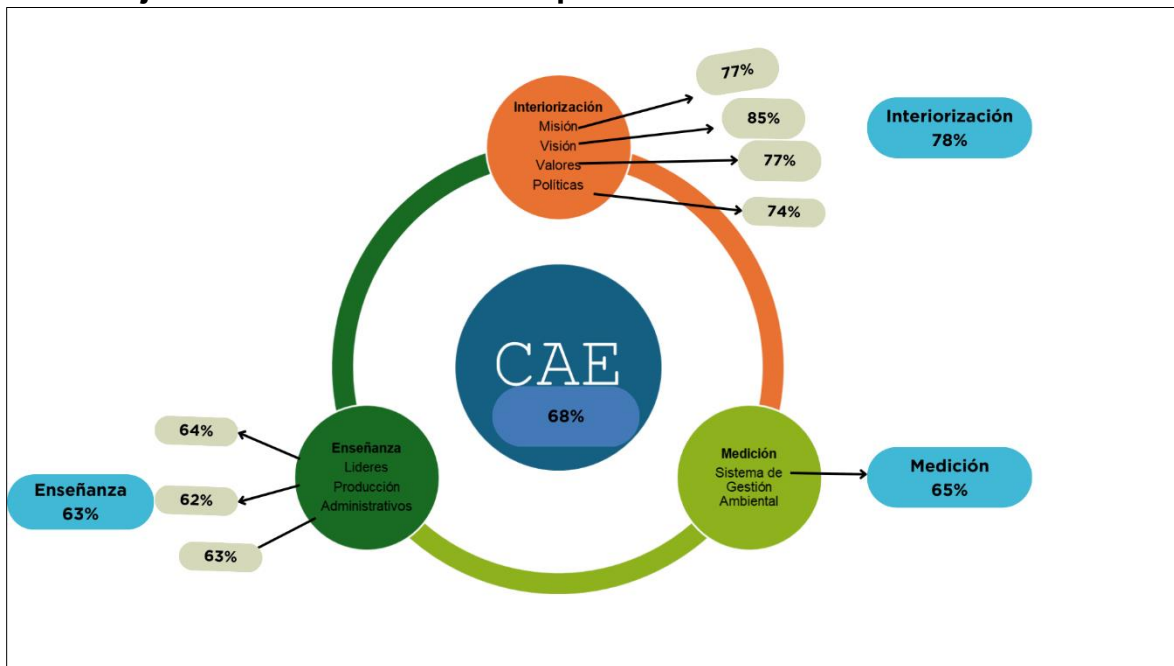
Interiorización
Misión
Visión
Valores
Políticas

77%
85%
77%
74%

Interiorización
78%

CAE
68%

64%
62%
63%

Enseñanza
63%

Enseñanza
Lideres
Producción
Administrativos

Medición
Sistema de Gestión Ambiental

Medición
65%